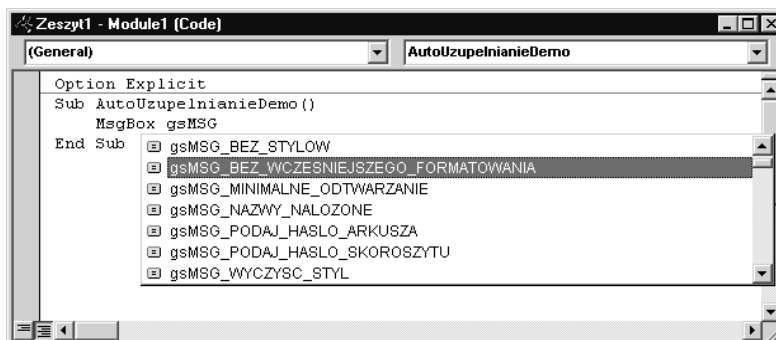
Zeszyt1 - Module1 (Code)

(General)

AutoUzupelnianieDemo

Option Explicit
Sub AutoUzupelnianieDemo()
    MsgBox gsMSG
End Sub

gsMSG_BEZ_STYLOW
gsMSG_BEZ_WCZESNIEJSZEGO_FORMATOWANIA
gsMSG_MINIMALNE_ODTWARZANIE
gsMSG_NAZWY_NALOZONE
gsMSG_PODAJ_HASLO_ARKUSZA
gsMSG_PODAJ_HASLO_SKOROSZYTU
gsMSG_WYCZYSC_STYL